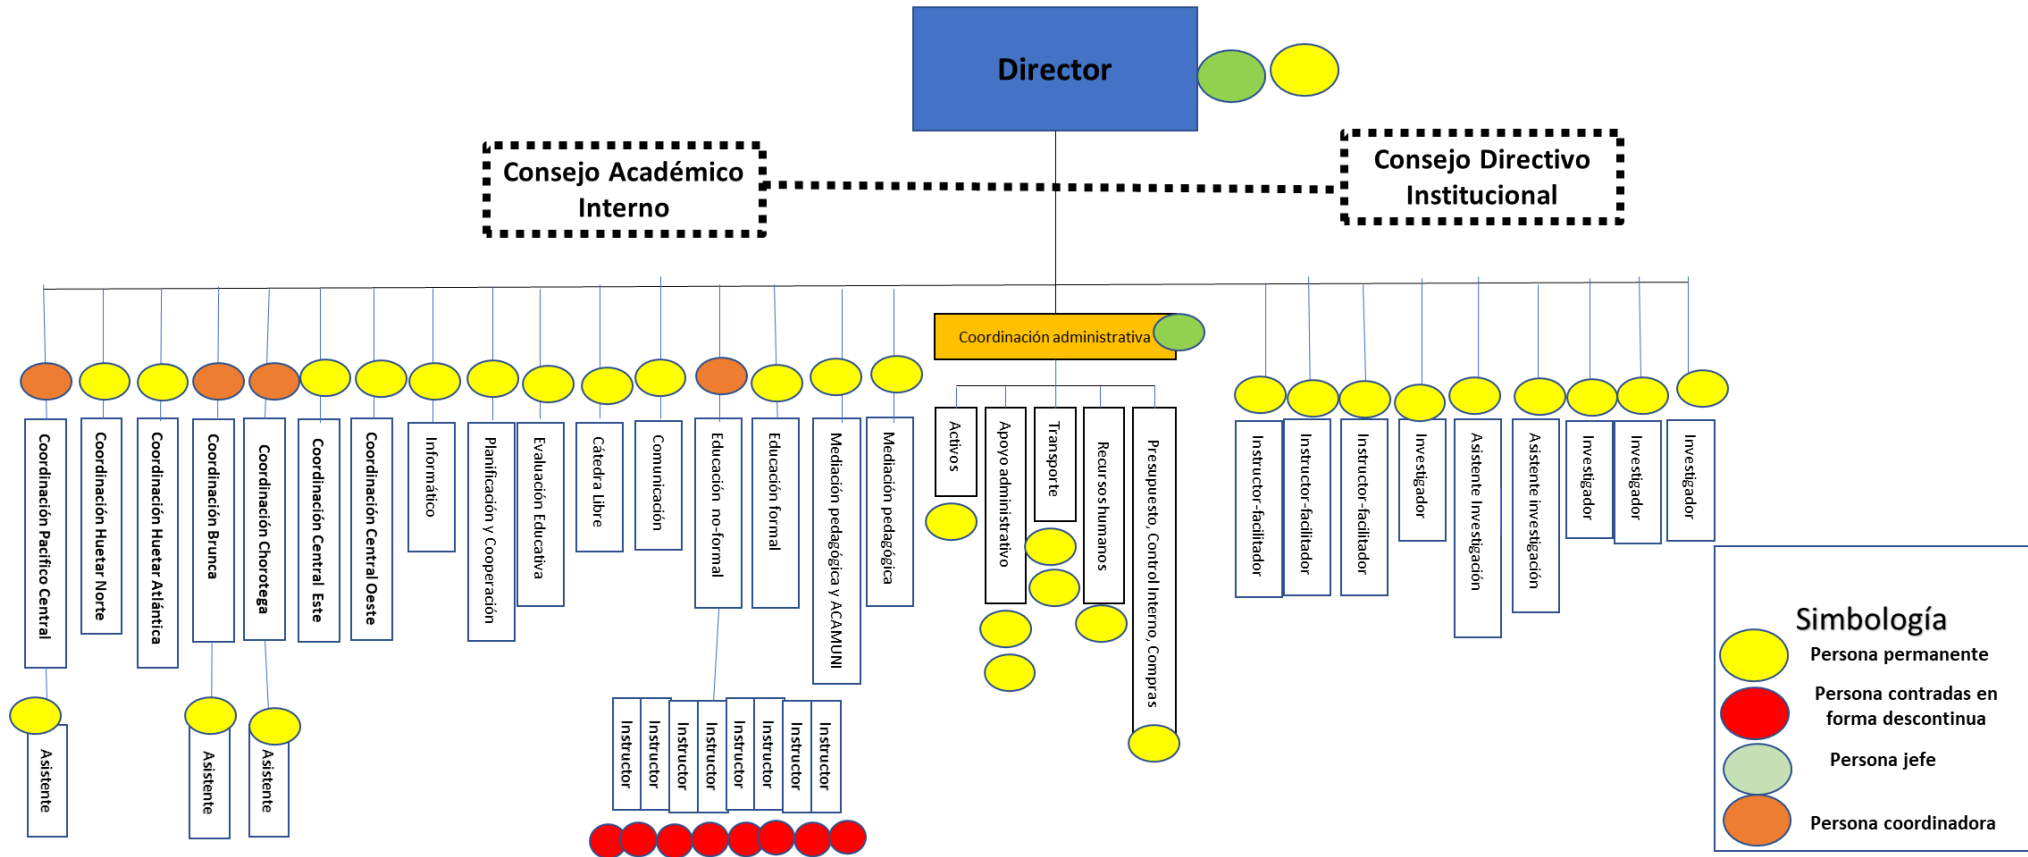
Director

Consejo Académico Interno

Consejo Directivo Institucional

Coordinación administrativa

Coordinación Pacífico Central

Coordinación Huetar Norte

Coordinación Huetar Atlántica

Coordinación Brunca

Coordinación Chorotega

Coordinación Central Este

Coordinación Central Oeste

Informático

Planificación y Cooperación

Evaluación Educativa

Cátedra Libre

Comunicación

Educación no-formal

Educación formal

Mediación pedagógica y ACAMUNI

Mediación pedagógica

Activos

Apoyo administrativo

Transporte

Recursos humanos

Presupuesto, Control Interno, Compras

Instructor-facilitador

Instructor-facilitador

Instructor-facilitador

Investigador

Asistente Investigación

Asistente investigación

Investigador

Investigador

Investigador

Asistente

Asistente

Asistente

Instructor

Instructor

Instructor

Instructor

Instructor

Instructor

Instructor

Instructor

Simbología

Persona permanente

Persona contradas en forma descontinua

Persona jefe

Persona coordinadora